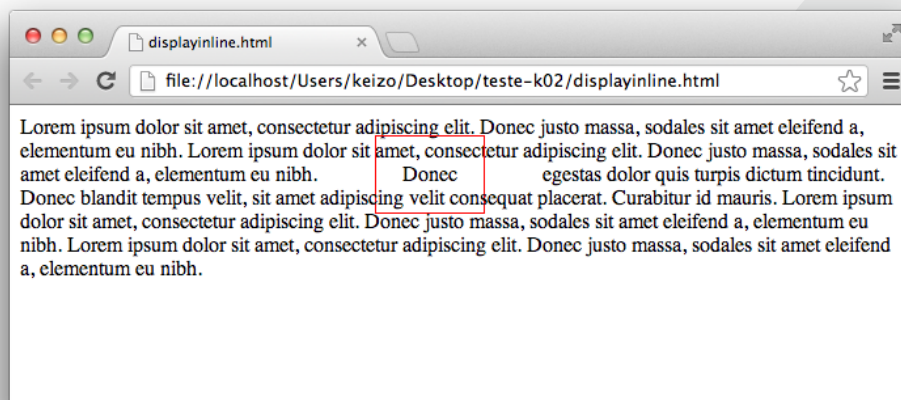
displayinline.html

file://localhost/Users/keizo/Desktop/teste-k02/displayinline.html

Lorem ipsum dolor sit amet, consectetur adipiscing elit. Donec justo massa, sodales sit amet eleifend a, elementum eu nibh. Lorem ipsum dolor sit amet, consectetur adipiscing elit. Donec justo massa, sodales sit amet eleifend a, elementum eu nibh. Donec egestas dolor quis turpis dictum tincidunt. Donec blandit tempus velit, sit amet adipiscing velit consequat placerat. Curabitur id mauris. Lorem ipsum dolor sit amet, consectetur adipiscing elit. Donec justo massa, sodales sit amet eleifend a, elementum eu nibh. Lorem ipsum dolor sit amet, consectetur adipiscing elit. Donec justo massa, sodales sit amet eleifend a, elementum eu nibh.